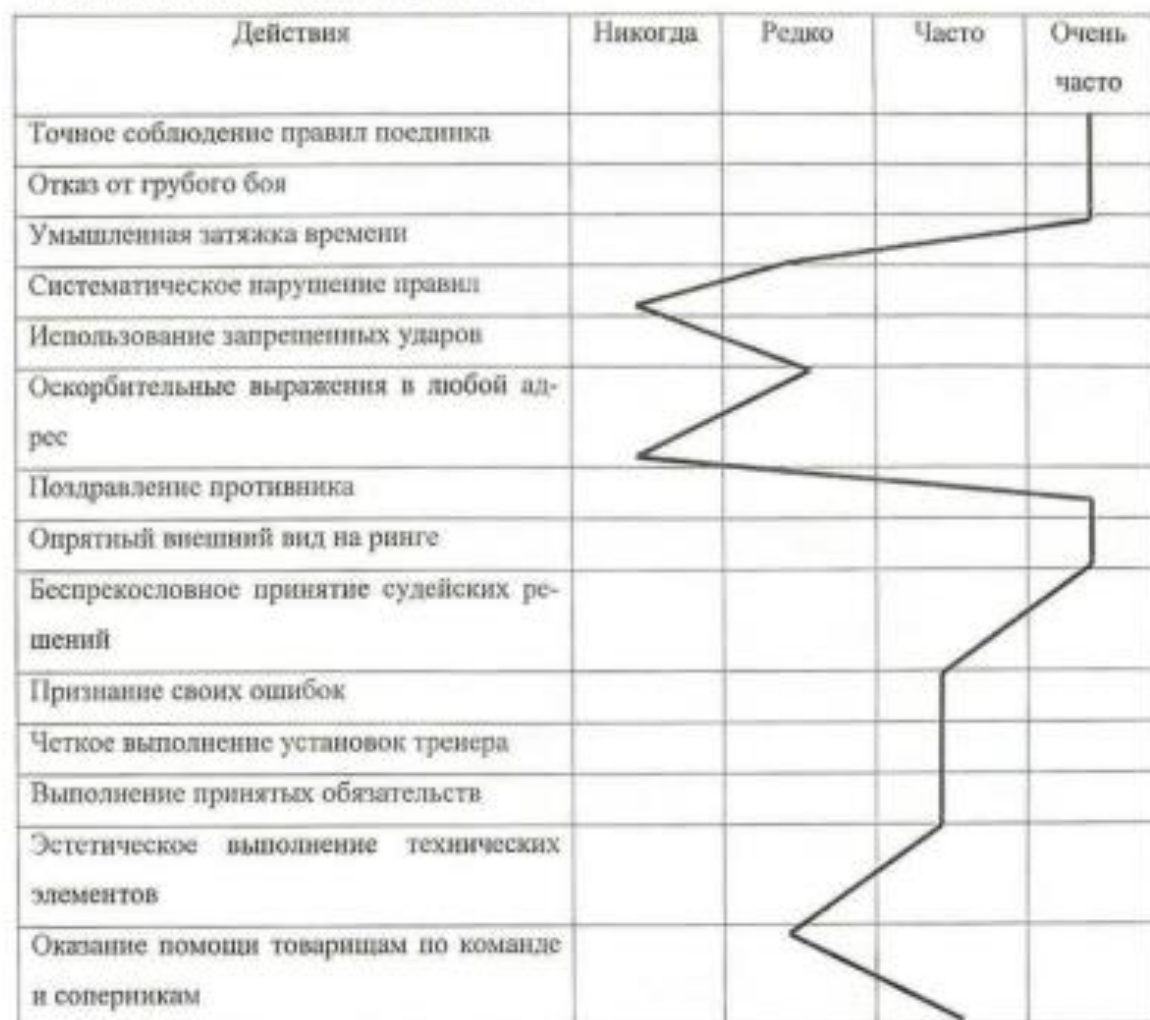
| Действия | Никогда | Редко | Часто | Очень часто |
|---|---|---|---|---|
| Точное соблюдение правил поединка | | | | |
| Отказ от грубого боя | | | | |
| Умышленная затяжка времени | | | | |
| Систематическое нарушение правил | | | | |
| Использование запрещенных ударов | | | | |
| Оскорбительные выражения в любой адрес | | | | |
| Поздравление противника | | | | |
| Опрятный внешний вид на ринге | | | | |
| Беспрекословное принятие судейских решений | | | | |
| Признание своих ошибок | | | | |
| Четкое выполнение установок тренера | | | | |
| Выполнение принятых обязательств | | | | |
| Эстетическое выполнение технических элементов | | | | |
| Оказание помощи товарищам по команде и соперникам | | | | |